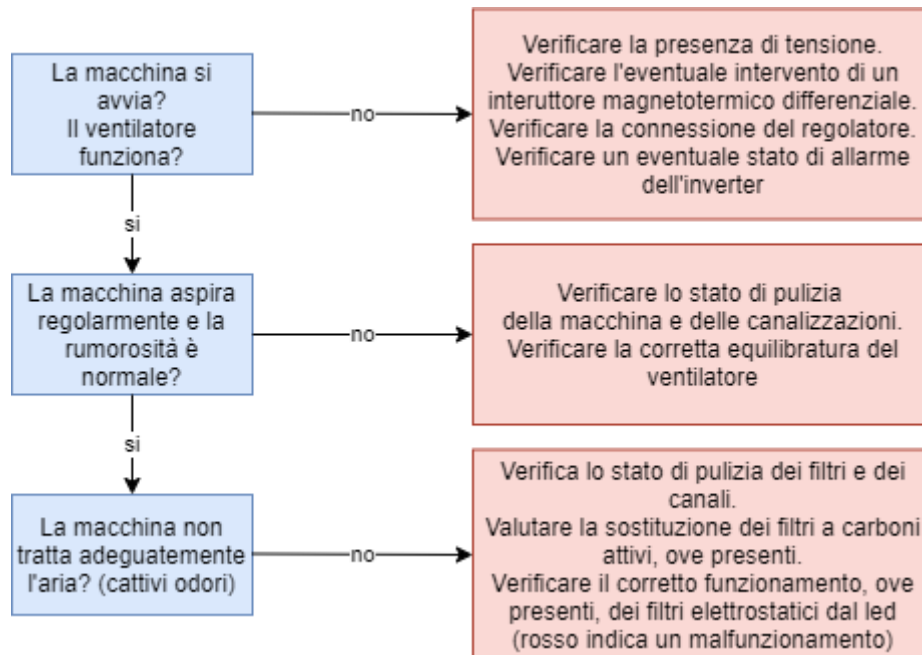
La macchina si avvia? Il ventilatore funziona?

no

Verificare la presenza di tensione. Verificare l'eventuale intervento di un interuttore magnetotermico differenziale. Verificare la connessione del regolatore. Verificare un eventuale stato di allarme dell'inverter

si

La macchina aspira regolarmente e la rumorosità è normale?

no

Verificare lo stato di pulizia della macchina e delle canalizzazioni. Verificare la corretta equilibratura del ventilatore

si

La macchina non tratta adeguatemente l'aria? (cattivi odori)

no

Verifica lo stato di pulizia dei filtri e dei canali. Valutare la sostituzione dei filtri a carboni attivi, ove presenti. Verificare il corretto funzionamento, ove presenti, dei filtri elettrostatici dal led (rosso indica un malfunzionamento)